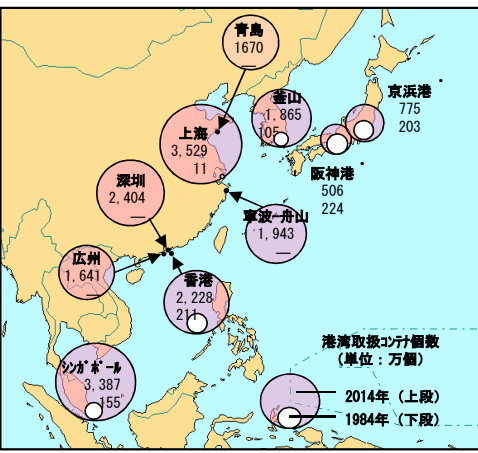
青島
1670
—

釜山
1,865
105

京浜港
775
203

上海
3,529
11

阪神港
506
224

深圳
2,404
—

寧波−舟山
1,943
—

広州
1,641
—

香港
2,228
211

港湾取扱コンテナ個数
（単位：万個）

シンガポール
3,387
155

2014年（上段）
1984年（下段）